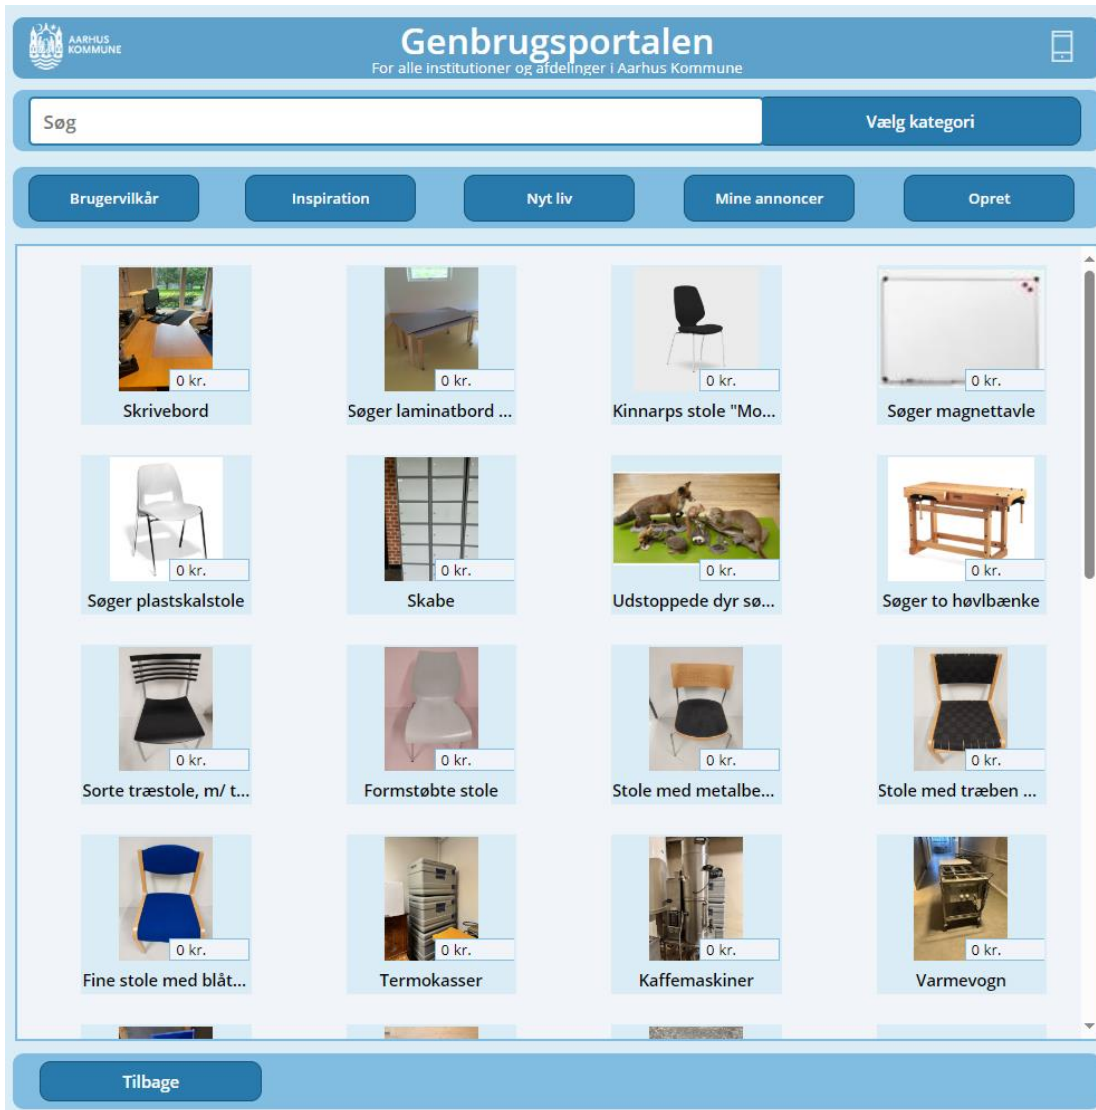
AARHUS KOMMUNE

Genbrugsportalen
For alle institutioner og afdelinger i Aarhus Kommune

Søg

Vælg kategori

Brugervilkår
Inspiration
Nyt liv
Mine annoncer
Opret

0 kr.
Skrivebord

0 kr.
Søger laminatbord ...

0 kr.
Kinnarps stole "Mo...

0 kr.
Søger magnettavle

0 kr.
Søger plastskalstole

0 kr.
Skabe

0 kr.
Udstoppede dyr sø...

0 kr.
Søger to høvlbænke

0 kr.
Sorte træstole, m/ t...

0 kr.
Formstøbte stole

0 kr.
Stole med metalbe...

0 kr.
Stole med træben ...

0 kr.
Fine stole med blåt...

0 kr.
Termokasser

0 kr.
Kaffemaskiner

0 kr.
Varmevogn

Tilbage